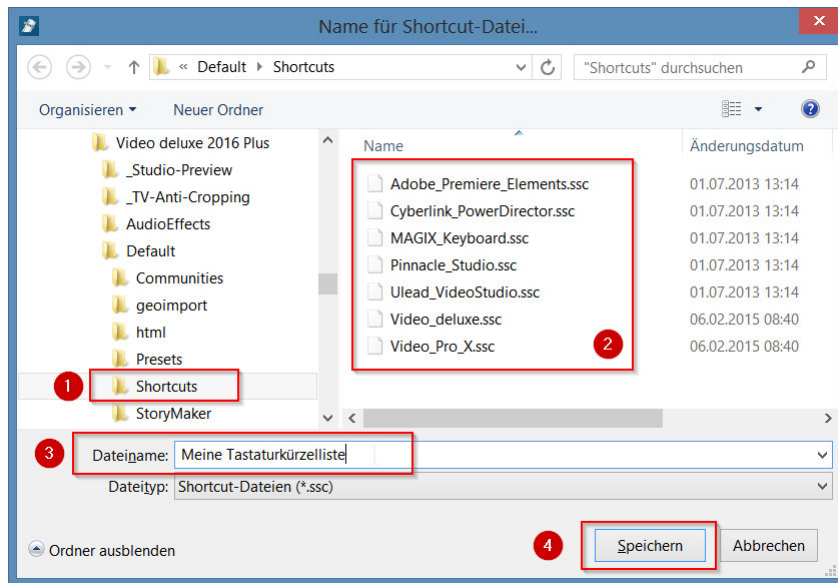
Name für Shortcut-Datei...

« Default ▸ Shortcuts

"Shortcuts" durchsuchen

Organisieren ▾ Neuer Ordner

Video deluxe 2016 Plus
_Studio-Preview
_TV-Anti-Cropping
AudioEffects
Default
Communities
geoimport
html
Presets
Shortcuts
StoryMaker

| Name | Änderungsdatum |
|---|---|
| Adobe_Premiere_Elements.ssc | 01.07.2013 13:14 |
| Cyberlink_PowerDirector.ssc | 01.07.2013 13:14 |
| MAGIX_Keyboard.ssc | 01.07.2013 13:14 |
| Pinnacle_Studio.ssc | 01.07.2013 13:14 |
| Ulead_VideoStudio.ssc | 01.07.2013 13:14 |
| Video_deluxe.ssc | 06.02.2015 08:40 |
| Video_Pro_X.ssc | 06.02.2015 08:40 |

1
2
3
4

Dateiname: Meine Tastaturkürzelliste
Dateityp: Shortcut-Dateien (*.ssc)

Ordner ausblenden

Speichern Abbrechen